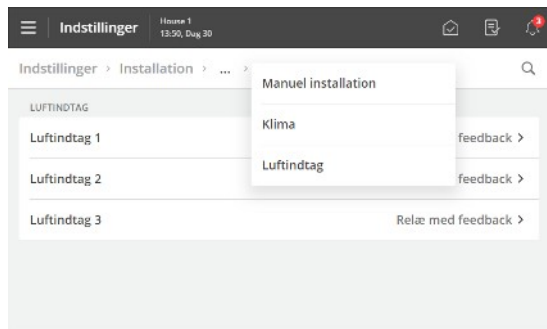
Indstillinger House 1 13:50, Dag 30

3

Indstillinger › Installation › ... ›

Manuel installation

Klima

Luftindtag

LUFTINDTAG

Luftindtag 1 feedback ›

Luftindtag 2 feedback ›

Luftindtag 3 Relæ med feedback ›